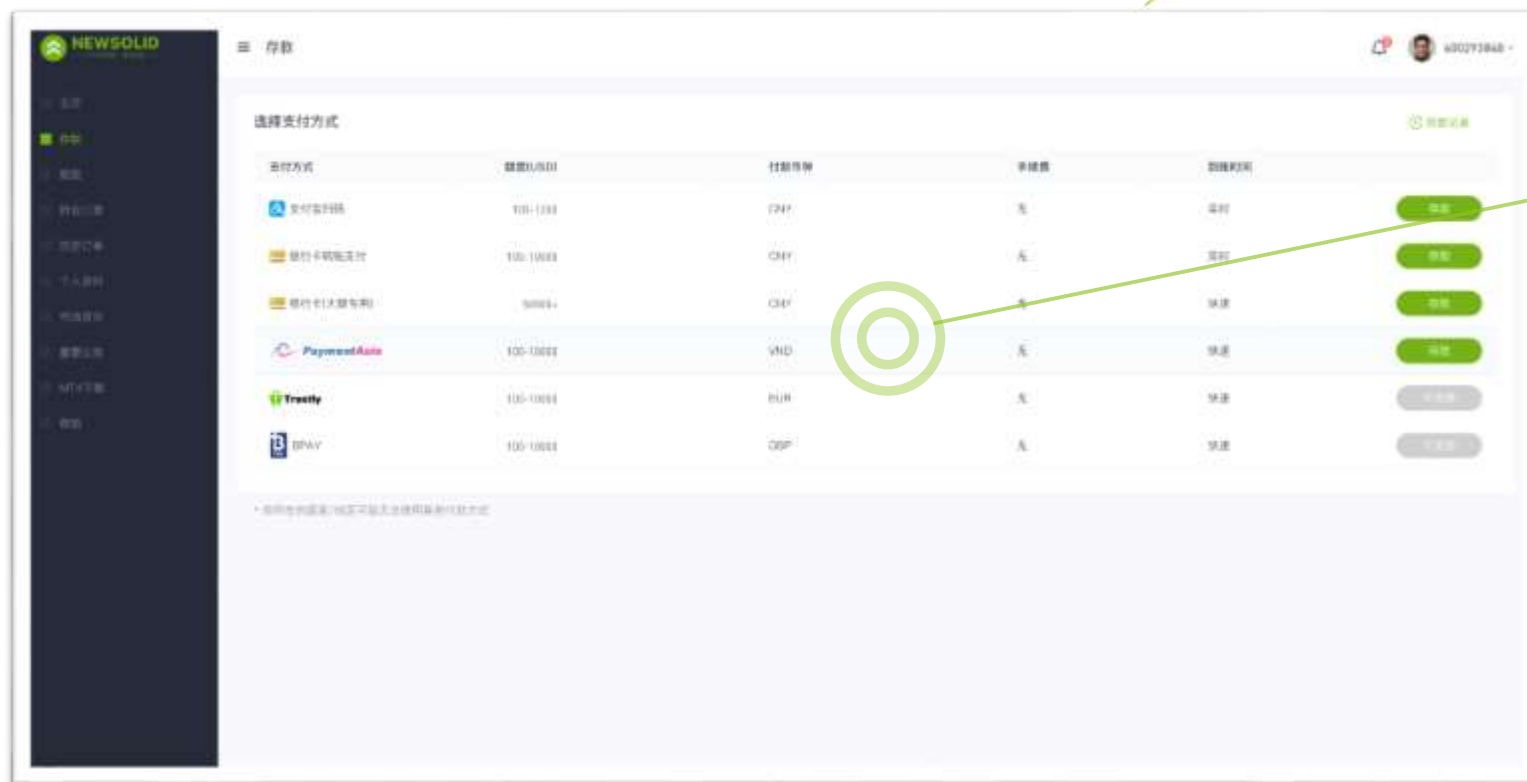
NEWSOLID

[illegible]
存款
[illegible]
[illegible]
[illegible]
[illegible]
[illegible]
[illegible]
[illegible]
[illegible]

≡ 存款

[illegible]

选择支付方式

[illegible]

| 支付方式 | 额度(USD) | 付款币种 | 手续费 | 到账时间 | |
|---|---|---|---|---|---|
| 支付宝扫码 | 100-1000 | CNY | 无 | 实时 | 存款 |
| 银行卡网银支付 | 100-10000 | CNY | 无 | 实时 | 存款 |
| 银行卡(大额专用) | 5000+ | CNY | 无 | 快速 | 存款 |
| PaymentAsia | 100-10000 | VND | 无 | 快速 | 存款 |
| Trustly | 100-10000 | EUR | 无 | 快速 | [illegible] |
| BPAY | 100-10000 | GBP | 无 | 快速 | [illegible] |

* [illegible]